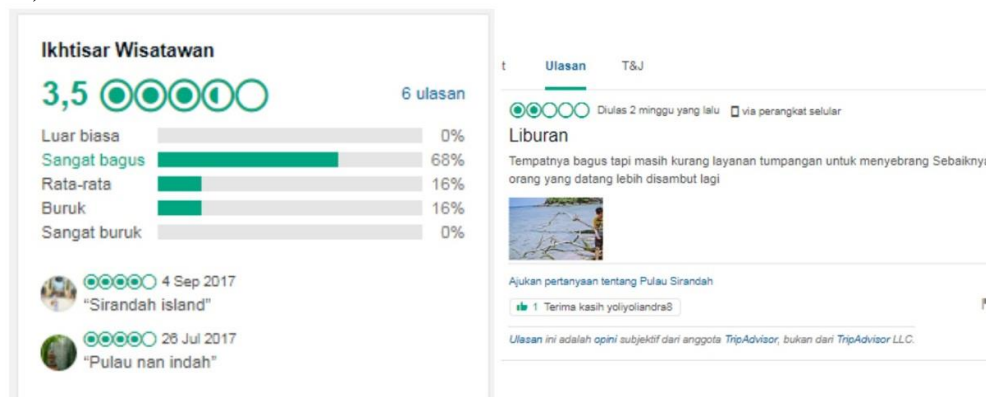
Ikhtisar Wisatawan

3,5

6 ulasan

| | |
|---|---|
| Luar biasa | 0% |
| Sangat bagus | 68% |
| Rata-rata | 16% |
| Buruk | 16% |
| Sangat buruk | 0% |

4 Sep 2017
"Sirandah island"

26 Jul 2017
"Pulau nan indah"

t Ulasan T&J

Diulas 2 minggu yang lalu via perangkat selular

Liburan

Tempatnya bagus tapi masih kurang layanan tumpangan untuk menyebrang Sebaikny orang yang datang lebih disambut lagi

Ajukan pertanyaan tentang Pulau Sirandah

1 Terima kasih yoliyoliandra8

Ulasan ini adalah opini subjektif dari anggota TripAdvisor, bukan dari TripAdvisor LLC.